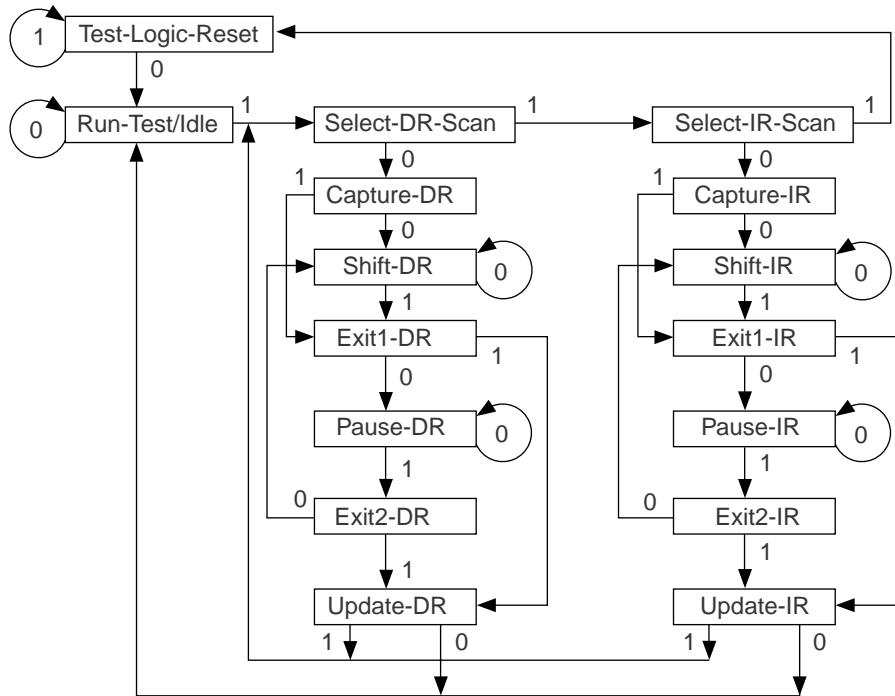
1
Test-Logic-Reset
0
0
Run-Test/Idle
1
Select-DR-Scan
1
Select-IR-Scan
1
0
0
1
Capture-DR
1
Capture-IR
0
0
Shift-DR
0
Shift-IR
0
1
1
Exit1-DR
1
Exit1-IR
1
0
0
Pause-DR
0
Pause-IR
0
1
1
0
Exit2-DR
0
Exit2-IR
1
1
Update-DR
Update-IR
1
0
1
0